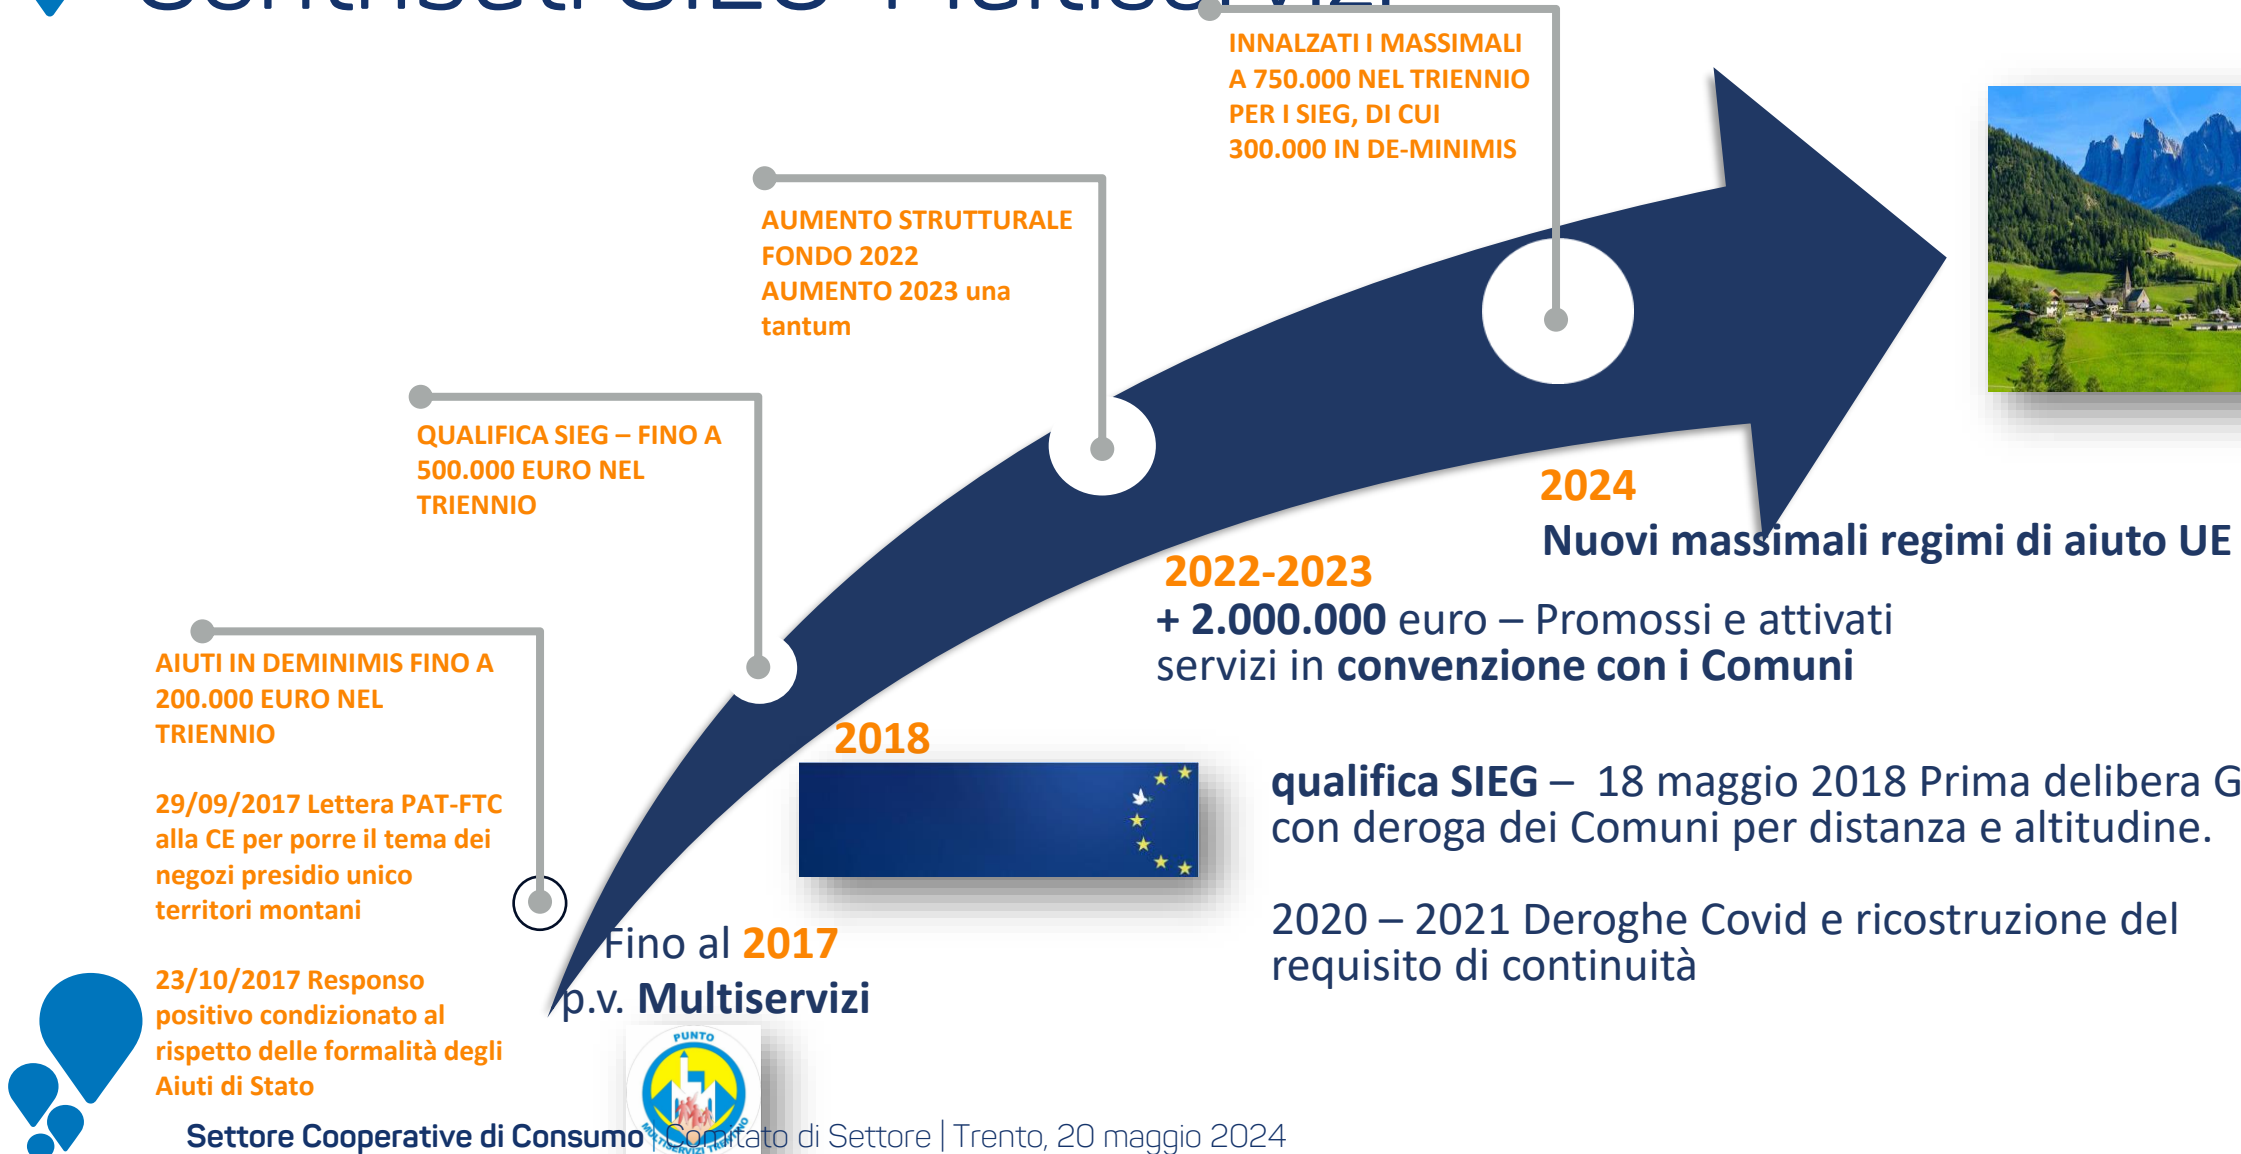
INNALZATI I MASSIMALI A 750.000 NEL TRIENNIO PER I SIEG, DI CUI 300.000 IN DE-MINIMIS

AUMENTO STRUTTURALE FONDO 2022
AUMENTO 2023 una tantum

QUALIFICA SIEG – FINO A 500.000 EURO NEL TRIENNIO

AIUTI IN DEMINIMIS FINO A 200.000 EURO NEL TRIENNIO

29/09/2017 Lettera PAT-FTC alla CE per porre il tema dei negozi presidio unico territori montani

23/10/2017 Responso positivo condizionato al rispetto delle formalità degli Aiuti di Stato

2024
Nuovi massimali regimi di aiuto UE

2022-2023
+ 2.000.000 euro – Promossi e attivati servizi in convenzione con i Comuni

2018

qualifica SIEG – 18 maggio 2018 Prima delibera G con deroga dei Comuni per distanza e altitudine.

2020 – 2021 Deroghe Covid e ricostruzione del requisito di continuità

Fino al 2017
p.v. Multiservizi

PUNTO MULTISERVIZI TRENTINO

Settore Cooperative di Consumo | Comitato di Settore | Trento, 20 maggio 2024